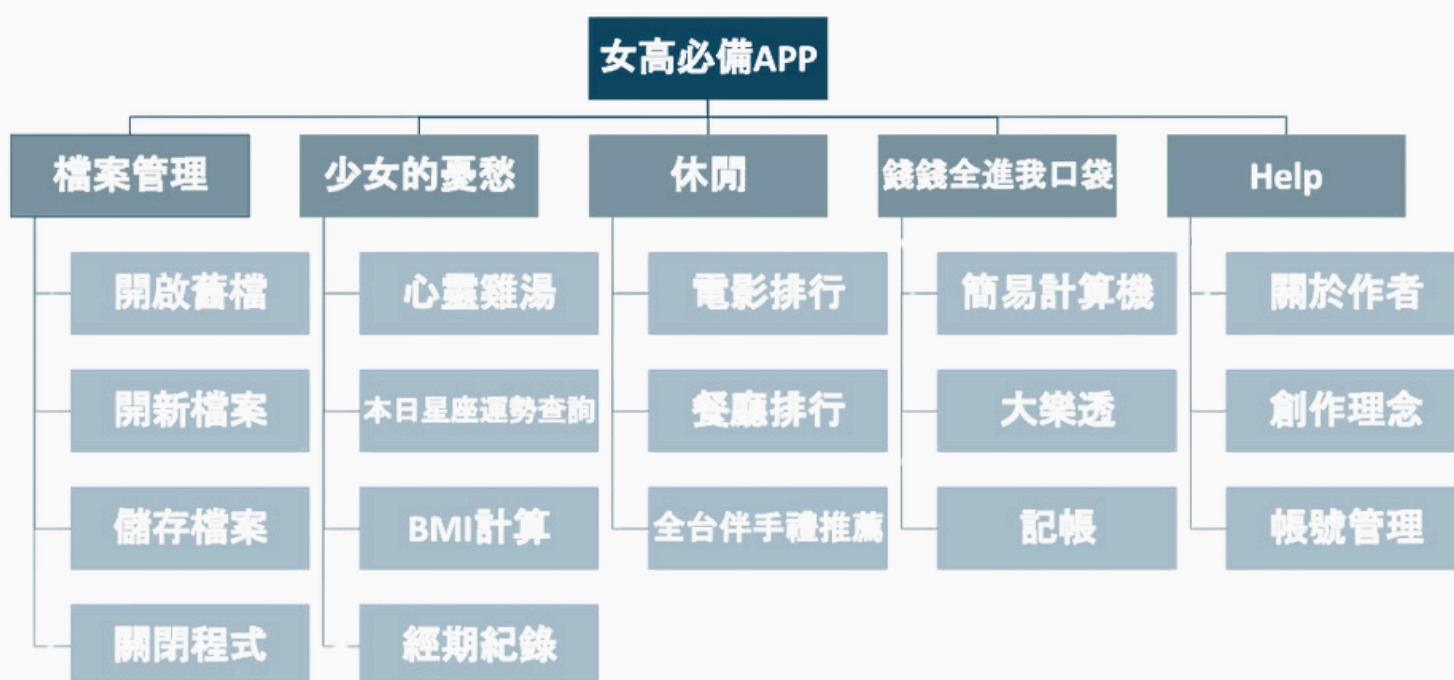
女高必備APP

檔案管理
開啟舊檔
開新檔案
儲存檔案
關閉程式

少女的憂愁
心靈雞湯
本日星座運勢查詢
BMI計算
經期紀錄

休閒
電影排行
餐廳排行
全台伴手禮推薦

錢錢全進我口袋
簡易計算機
大樂透
記帳

Help
關於作者
創作理念
帳號管理